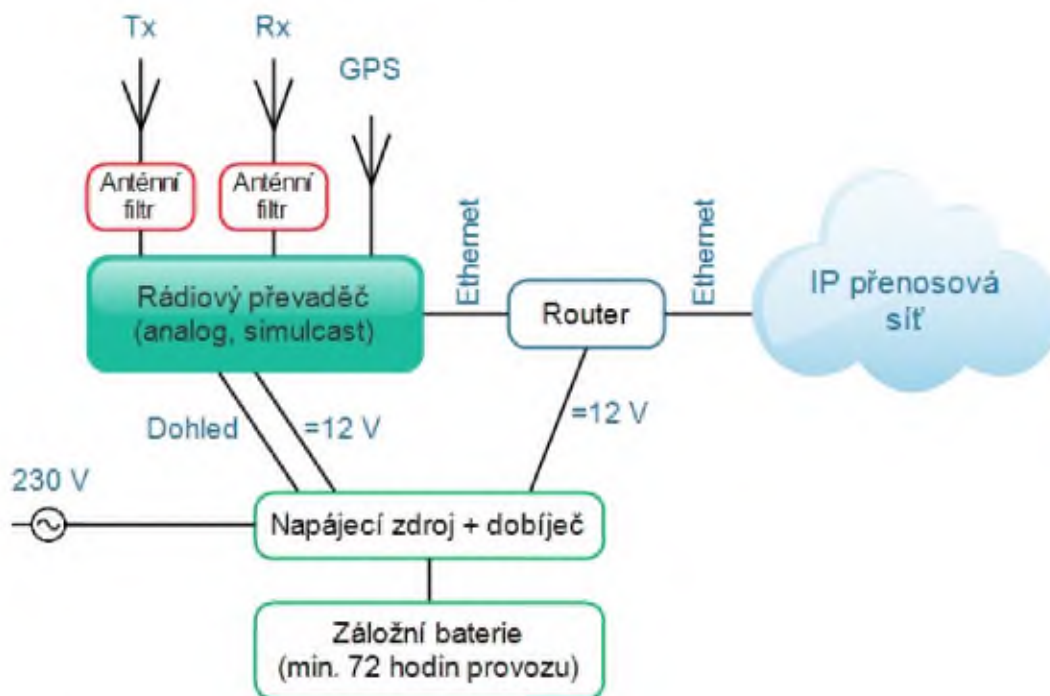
Tx

Rx

GPS

Anténní filtr

Anténní filtr

Ethernet

Ethernet

Rádiový převaděč (analog, simulcast)

Router

IP přenosová síť

Dohled

=12 V

=12 V

230 V

Napájecí zdroj + dobíječ

Záložní baterie (min. 72 hodin provozu)